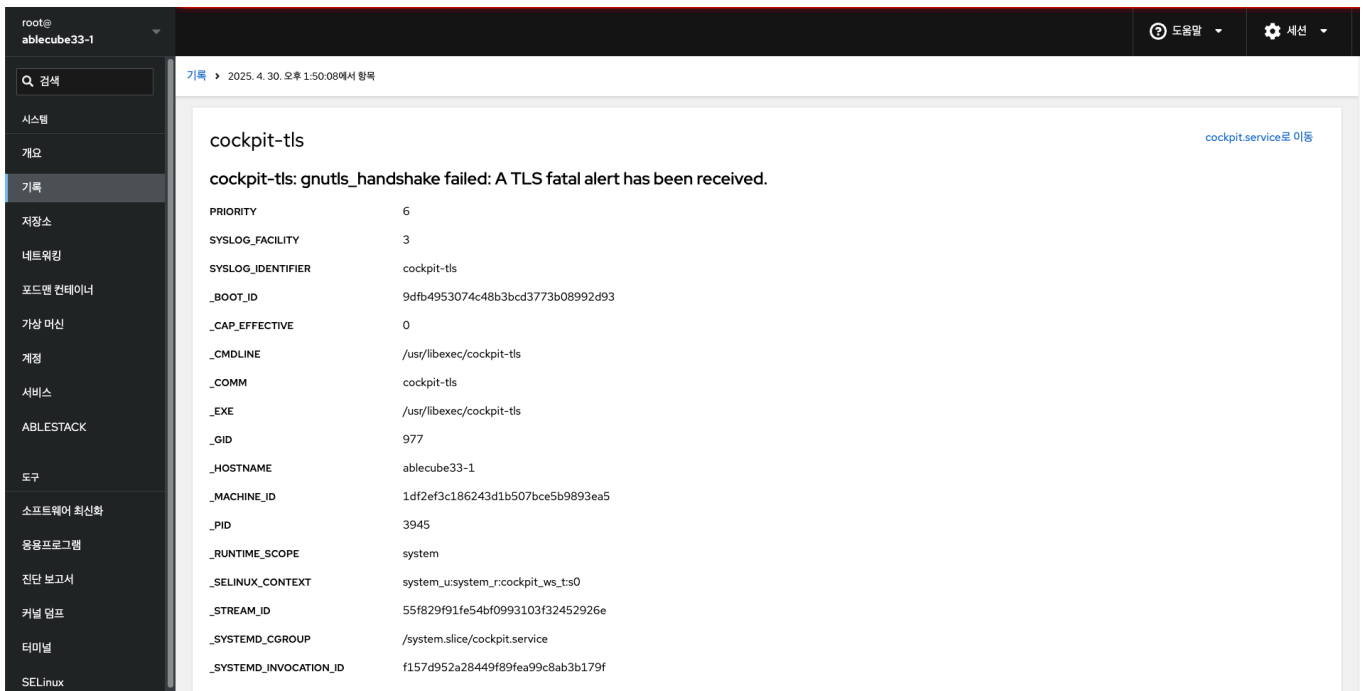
root@
ablecube33-1

도움말

세션

검색

시스템

개요

기록

저장소

네트워킹

포드맨 컨테이너

가상 머신

계정

서비스

ABLESTACK

도구

소프트웨어 최신화

응용프로그램

진단 보고서

커널 덤프

터미널

SELinux

기록 › 2025. 4. 30. 오후 1:50:08에서 항목

cockpit-tls

cockpit.service로 이동

cockpit-tls: gnutls_handshake failed: A TLS fatal alert has been received.

| | |
|---|---|
| PRIORITY | 6 |
| SYSLOG_FACILITY | 3 |
| SYSLOG_IDENTIFIER | cockpit-tls |
| _BOOT_ID | 9dfb4953074c48b3bcd3773b08992d93 |
| _CAP_EFFECTIVE | 0 |
| _CMDLINE | /usr/libexec/cockpit-tls |
| _COMM | cockpit-tls |
| _EXE | /usr/libexec/cockpit-tls |
| _GID | 977 |
| _HOSTNAME | ablecube33-1 |
| _MACHINE_ID | 1df2ef3c186243d1b507bce5b9893ea5 |
| _PID | 3945 |
| _RUNTIME_SCOPE | system |
| _SELINUX_CONTEXT | system_u:system_r:cockpit_ws_t:s0 |
| _STREAM_ID | 55f829f91fe54bf0993103f32452926e |
| _SYSTEMD_CGROUP | /system.slice/cockpit.service |
| _SYSTEMD_INVOCATION_ID | f157d952a28449f89fea99c8ab3b179f |